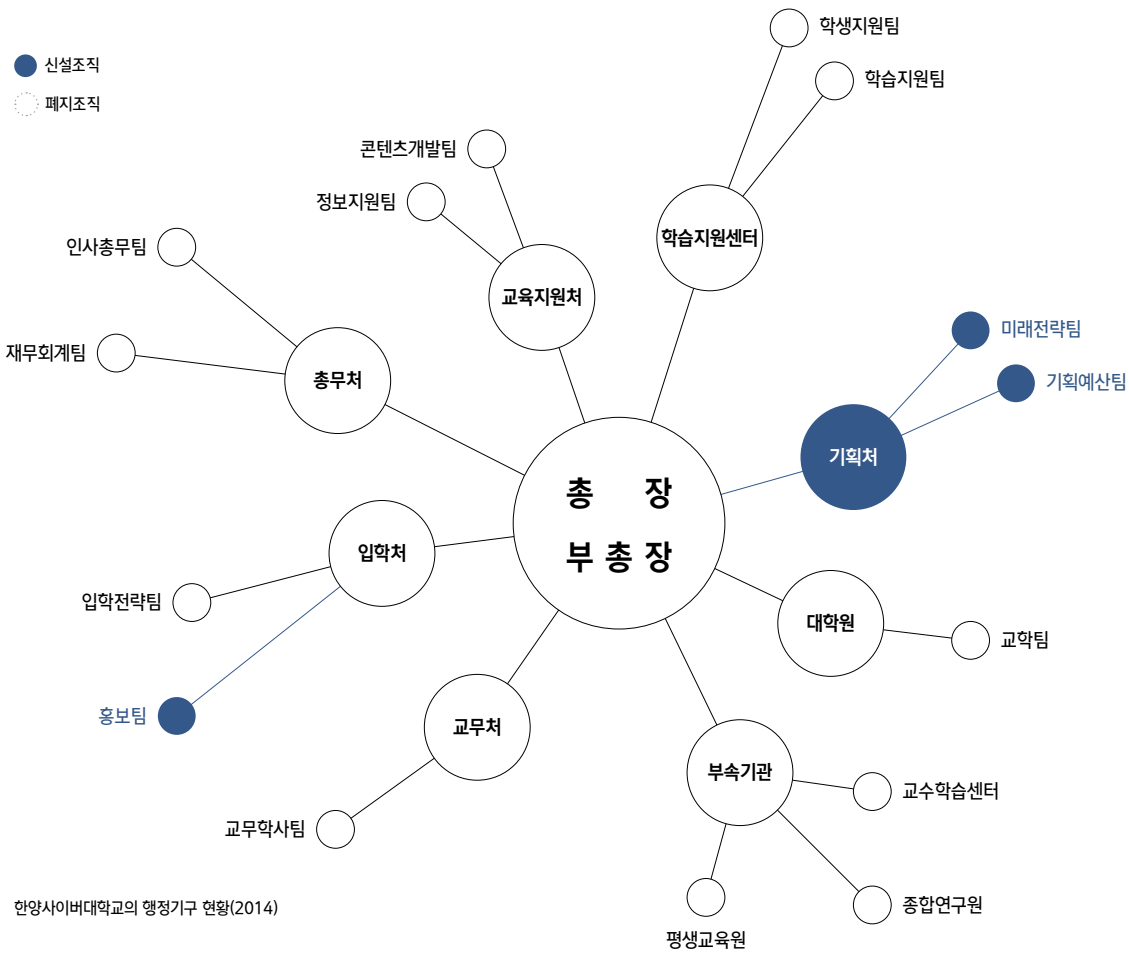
신설조직
폐지조직

학생지원팀
학습지원팀
콘텐츠개발팀
정보지원팀
학습지원센터
인사총무팀
교육지원처
미래전략팀
기획예산팀
재무회계팀
총무처
기획처
총 장
부총장
입학처
입학전략팀
대학원
교학팀
홍보팀
교무처
부속기관
교수학습센터
교무학사팀
종합연구원
평생교육원

한양사이버대학교의 행정기구 현황(2014)